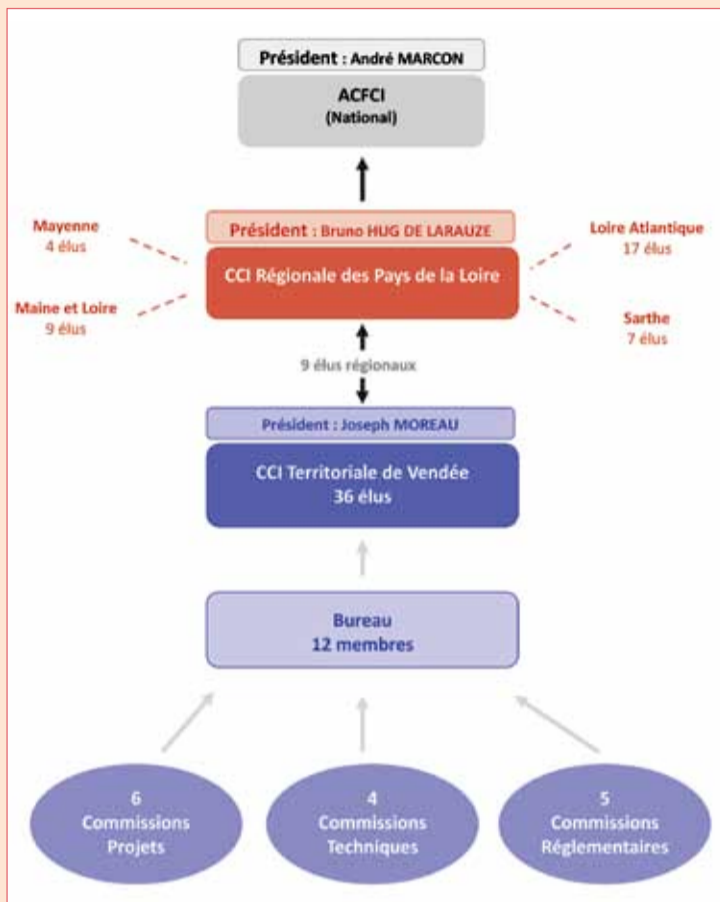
Président : André MARCON

ACFCI
(National)

Mayenne
4 élus

Président : Bruno HUG DE LARAUZE

Loire Atlantique
17 élus

CCI Régionale des Pays de la Loire

Maine et Loire
9 élus

Sarthe
7 élus

9 élus régionaux

Président : Joseph MOREAU

CCI Territoriale de Vendée
36 élus

Bureau
12 membres

6
Commissions
Projets

4
Commissions
Techniques

5
Commissions
Réglementaires